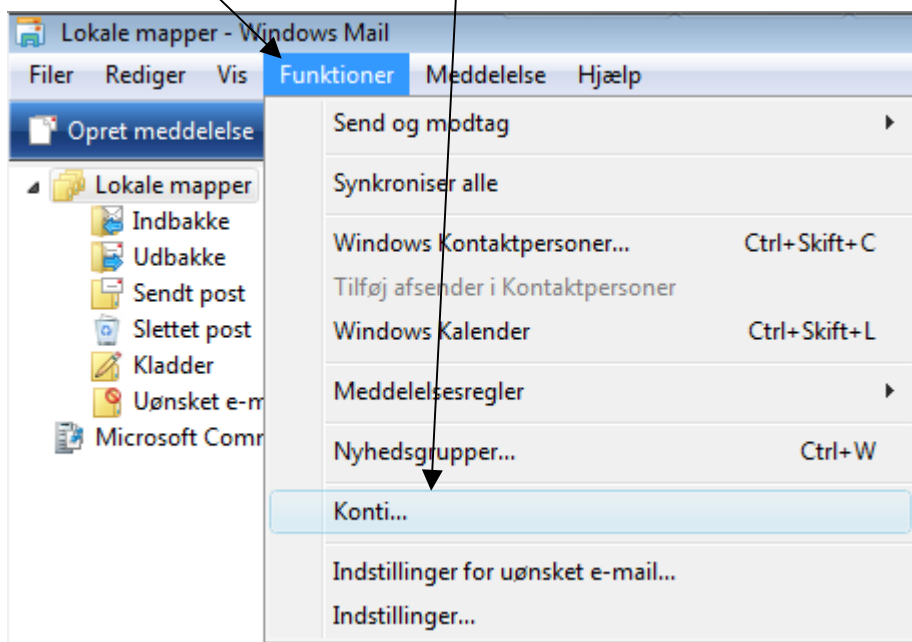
Lokale mapper - Windows Mail

Filer Rediger Vis Funktioner Meddelelse Hjælp

Opret meddelelse

Lokale mapper
Indbakke
Udbakke
Sendt post
Slettet post
Kladder
Uønsket e-m
Microsoft Comr

Send og modtag
Synkroniser alle
Windows Kontaktpersoner... Ctrl+Skift+C
Tilføj afsender i Kontaktpersoner
Windows Kalender Ctrl+Skift+L
Meddelelsesregler
Nyhedsgrupper... Ctrl+W
Konti...
Indstillinger for uønsket e-mail...
Indstillinger...